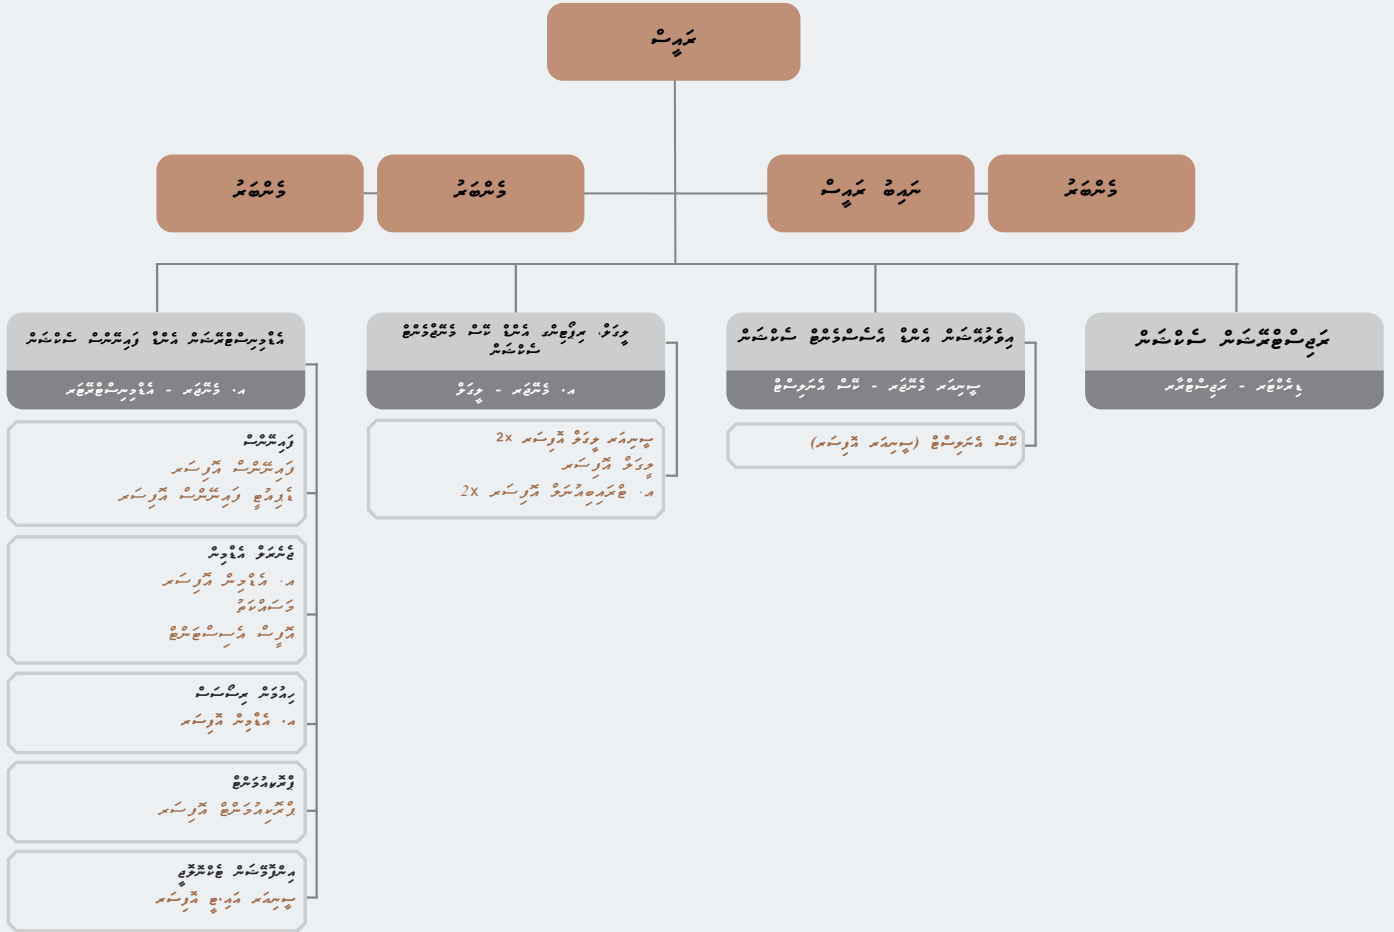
ރައީސް

މެންބަރު

މެންބަރު

ނައިބު ރައީސް

މެންބަރު

ރަޖިސްޓްރޭޝަން ސެކްޝަން
ޑިރެކްޓަރ - ރަޖިސްޓްރާރ

ޕޮލިޓިކަލް އެންޑް އެސޯސިއޭޝަން ސެކްޝަން
ސީނިއަރ މެނޭޖަރ - ޕާޓީ އެފެއާޒް

ޕާޓީ އެފެއާޒް (ސީނިއަރ އޮފިސަރ)

މީޑިއާ، ރިޕޯޓިންގ އެންޑް ޕާޓީ މޮނިޓަރިންގ ސެކްޝަން
އެ. މެނޭޖަރ - މީޑިއާ

ސީނިއަރ މީޑިއާ އޮފިސަރ 2x
މީޑިއާ އޮފިސަރ
އެ. ޑޭޓާބޭސް އޮފިސަރ 2x

އެޑްމިނިސްޓްރޭޝަން އެންޑް ފައިނޭންސް ސެކްޝަން
އެ. މެނޭޖަރ - އެޑްމިނިސްޓްރޭޓަރ

ފައިނޭންސް
ފައިނޭންސް އޮފިސަރ
އެކައުންޓް ފައިނޭންސް އޮފިސަރ

ޖެނެރަލް އެޑްމިން
އެ. އެޑްމިން އޮފިސަރ
މަސައްކަތު
އޮފީސް އެސިސްޓެންޓް

ހިއުމަން ރިސޯސަސް
އެ. އެޑްމިން އޮފިސަރ

ޕްރޮކިއުމަންޓް
ޕްރޮކިއުމަންޓް އޮފިސަރ

އިންފޮމޭޝަން ޓެކްނޮލޮޖީ
ސީނިއަރ އައިޓީ އޮފިސަރ